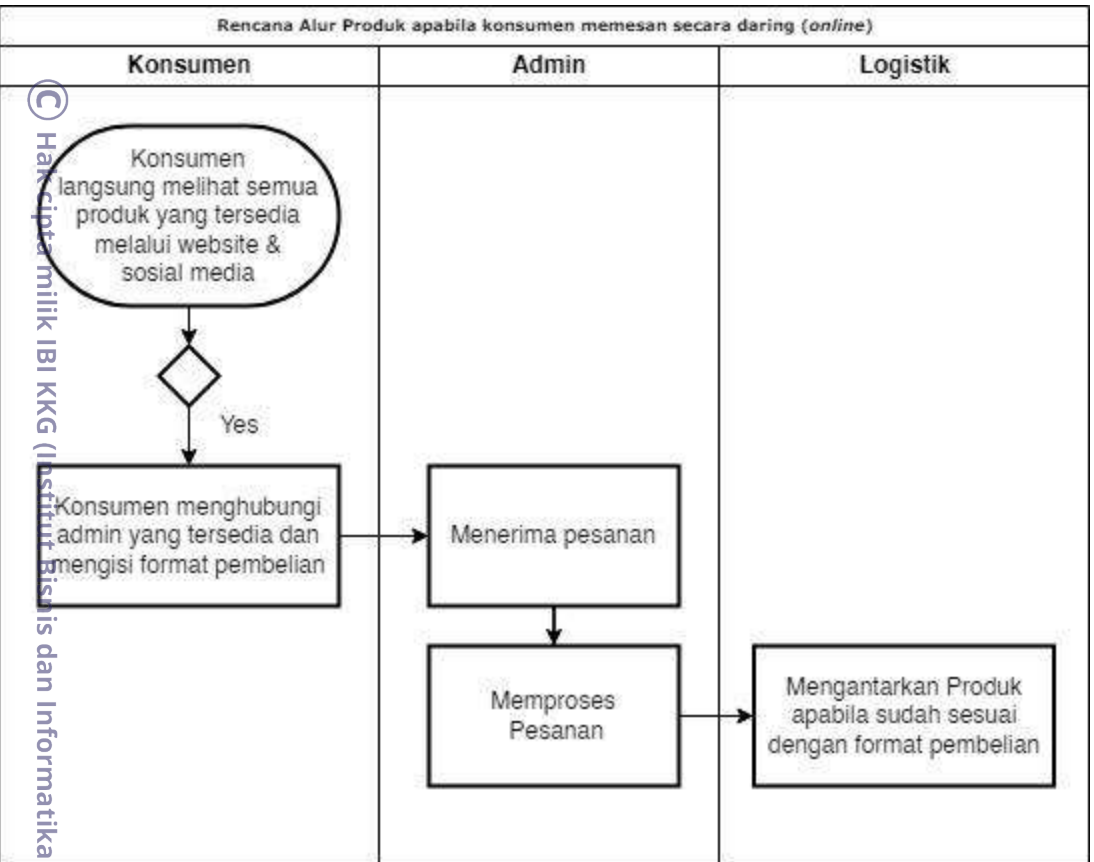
Rencana Alur Produk apabila konsumen memesan secara daring (*online*)

| Konsumen | Admin | Logistik |
|---|---|---|

Konsumen langsung melihat semua produk yang tersedia melalui website & sosial media

Yes

Konsumen menghubungi admin yang tersedia dan mengisi format pembelian

Menerima pesanan

Memproses Pesanan

Mengantarkan Produk apabila sudah sesuai dengan format pembelian

© Hak cipta milik IBI KKG (Institut Bisnis dan Informatika